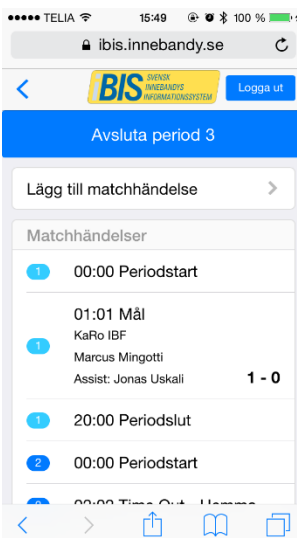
●●●●● TELIA 15:49 100 %

ibis.innebandy.se

BIS SVENSK INNEBANDYS INFORMATIONSSYSTEM

Logga ut

Avsluta period 3

Lägg till matchhändelse

Matchhändelser

1 00:00 Periodstart

1 01:01 Mål
KaRo IBF
Marcus Mingotti
Assist: Jonas Uskali 1 - 0

1 20:00 Periodslut

2 00:00 Periodstart

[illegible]